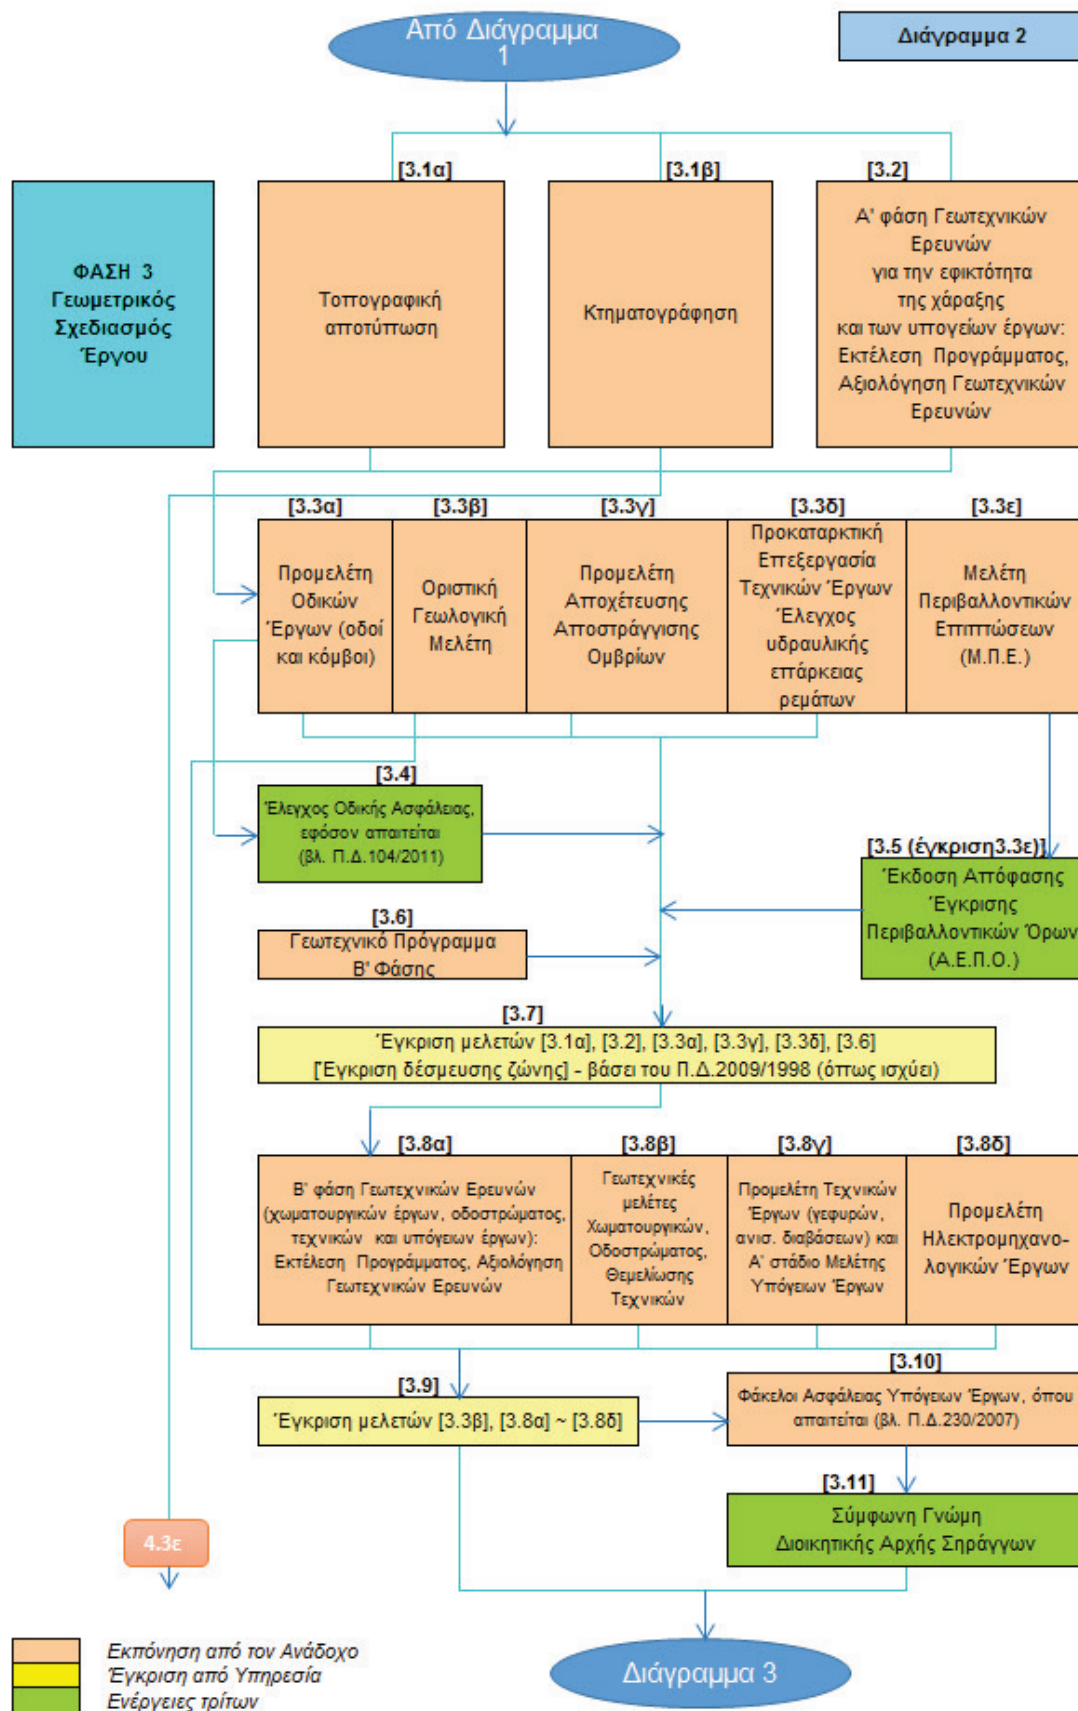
Από Διάγραμμα 1

Διάγραμμα 2

ΦΑΣΗ 3
Γεωμετρικός Σχεδιασμός Έργου

[3.1α]
Τοπογραφική αποτύπωση

[3.1β]
Κτηματογράφηση

[3.2]
Α' φάση Γεωτεχνικών Ερευνών για την εφικτότητα της χάραξης και των υπογείων έργων: Εκτέλεση Προγράμματος, Αξιολόγηση Γεωτεχνικών Ερευνών

[3.3α]
Προμελέτη Οδικών Έργων (οδοί και κόμβοι)

[3.3β]
Οριστική Γεωλογική Μελέτη

[3.3γ]
Προμελέτη Αποχέτευσης Αποστράγγισης Ομβρίων

[3.3δ]
Προκαταρκτική Επεξεργασία Τεχνικών Έργων Έλεγχος υδραυλικής επάρκειας ρεμάτων

[3.3ε]
Μελέτη Περιβαλλοντικών Επιπτώσεων (Μ.Π.Ε.)

[3.4]
Έλεγχος Οδικής Ασφάλειας, εφόσον απαιτείται (βλ. Π.Δ.104/2011)

[3.5 (έγκριση3.3ε)]
Έκδοση Απόφασης Έγκρισης Περιβαλλοντικών Όρων (Α.Ε.Π.Ο.)

[3.6]
Γεωτεχνικό Πρόγραμμα Β' Φάσης

[3.7]
Έγκριση μελετών [3.1α], [3.2], [3.3α], [3.3γ], [3.3δ], [3.6]
[Έγκριση δέσμευσης ζώνης] - βάσει του Π.Δ.2009/1998 (όπως ισχύει)

[3.8α]
Β' φάση Γεωτεχνικών Ερευνών (χωματουργικών έργων, οδοστρώματος, τεχνικών και υπόγειων έργων): Εκτέλεση Προγράμματος, Αξιολόγηση Γεωτεχνικών Ερευνών

[3.8β]
Γεωτεχνικές μελέτες Χωματουργικών, Οδοστρώματος, Θεμελίωσης Τεχνικών

[3.8γ]
Προμελέτη Τεχνικών Έργων (γεφυρών, ανισ. διαβάσεων) και Α' στάδιο Μελέτης Υπόγειων Έργων

[3.8δ]
Προμελέτη Ηλεκτρομηχανολογικών Έργων

[3.9]
Έγκριση μελετών [3.3β], [3.8α] ~ [3.8δ]

[3.10]
Φάκελοι Ασφάλειας Υπόγειων Έργων, όπου απαιτείται (βλ. Π.Δ.230/2007)

[3.11]
Σύμφωνη Γνώμη Διοικητικής Αρχής Σηράγγων

4.3ε

Διάγραμμα 3

Εκπόνηση από τον Ανάδοχο
Έγκριση από Υπηρεσία
Ενέργειες τρίτων